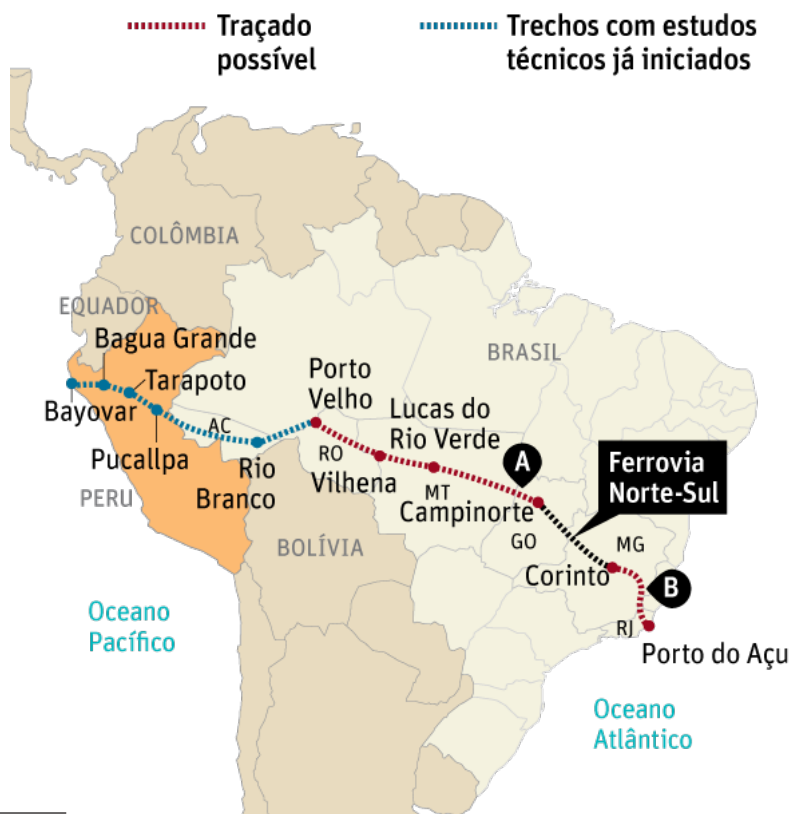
Traçado possível

Trechos com estudos técnicos já iniciados

COLÔMBIA

EQUADOR

Bagua Grande

Tarapoto

Bayovar

Pucallpa

PERU

AC

Rio Branco

Porto Velho

RO

Vilhena

Lucas do Rio Verde

MT

BRASIL

A

Ferrovia Norte-Sul

Campinorte

GO

MG

Corinto

B

RJ

Porto do Açu

BOLÍVIA

Oceano Pacífico

Oceano Atlântico